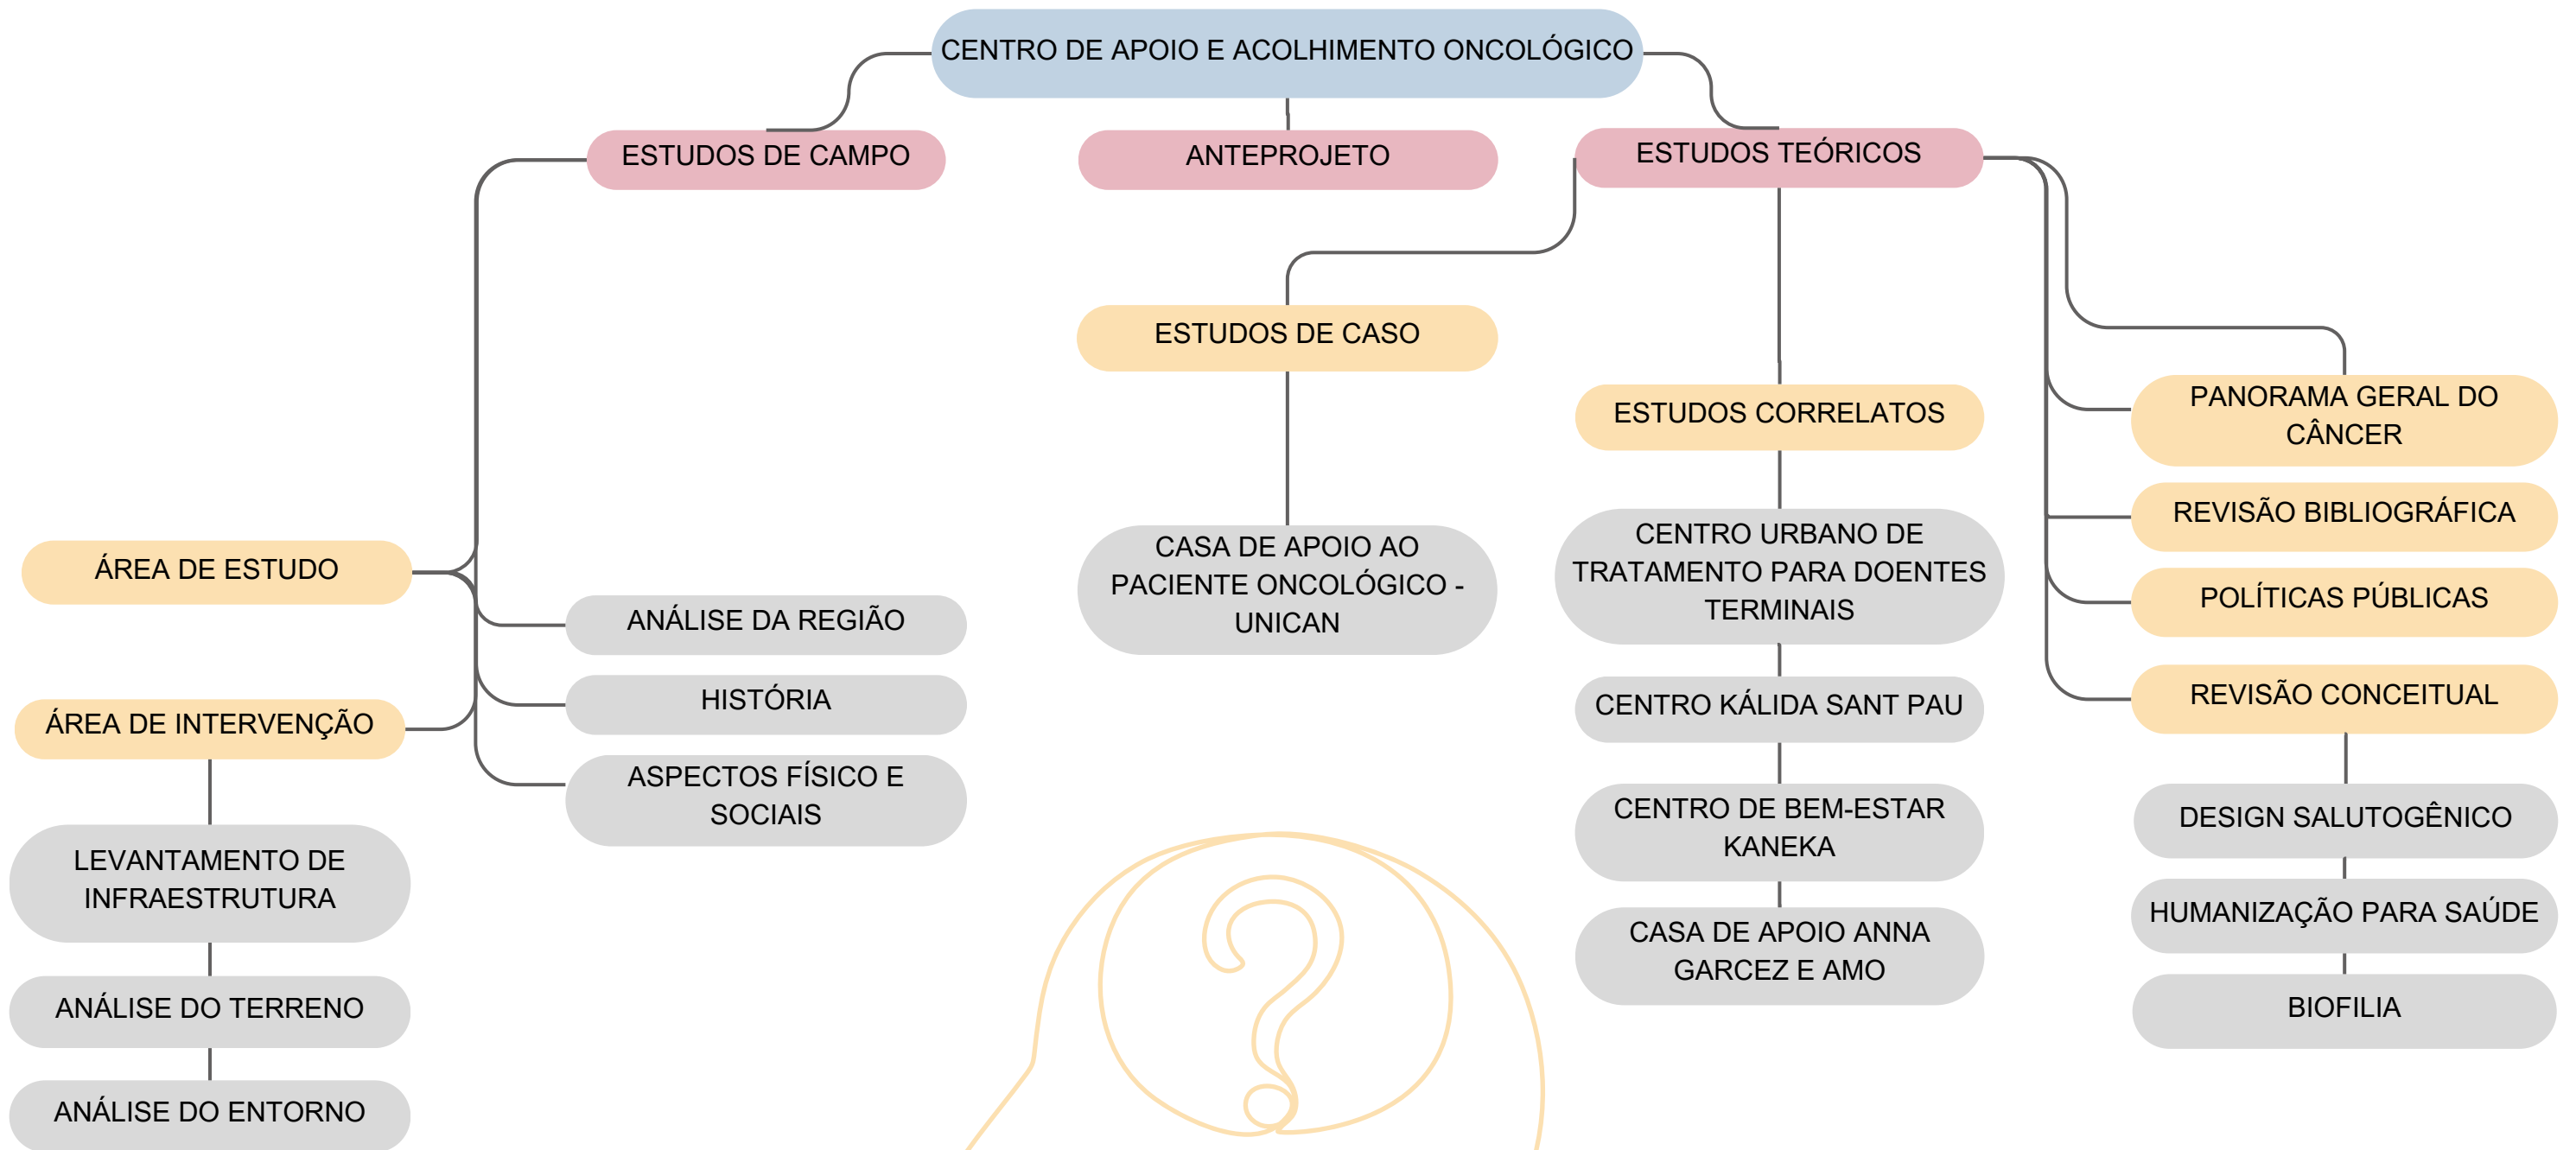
CENTRO DE APOIO E ACOLHIMENTO ONCOLÓGICO

ESTUDOS DE CAMPO

ANTEPROJETO

ESTUDOS TEÓRICOS

ESTUDOS DE CASO

ESTUDOS CORRELATOS

PANORAMA GERAL DO CÂNCER

REVISÃO BIBLIOGRÁFICA

POLÍTICAS PÚBLICAS

REVISÃO CONCEITUAL

DESIGN SALUTOGÊNICO

HUMANIZAÇÃO PARA SAÚDE

BIOFILIA

CASA DE APOIO AO PACIENTE ONCOLÓGICO - UNICAN

CENTRO URBANO DE TRATAMENTO PARA DOENTES TERMINAIS

CENTRO KÁLIDA SANT PAU

CENTRO DE BEM-ESTAR KANEKA

CASA DE APOIO ANNA GARCEZ E AMO

ÁREA DE ESTUDO

ANÁLISE DA REGIÃO

HISTÓRIA

ASPECTOS FÍSICO E SOCIAIS

ÁREA DE INTERVENÇÃO

LEVANTAMENTO DE INFRAESTRUTURA

ANÁLISE DO TERRENO

ANÁLISE DO ENTORNO